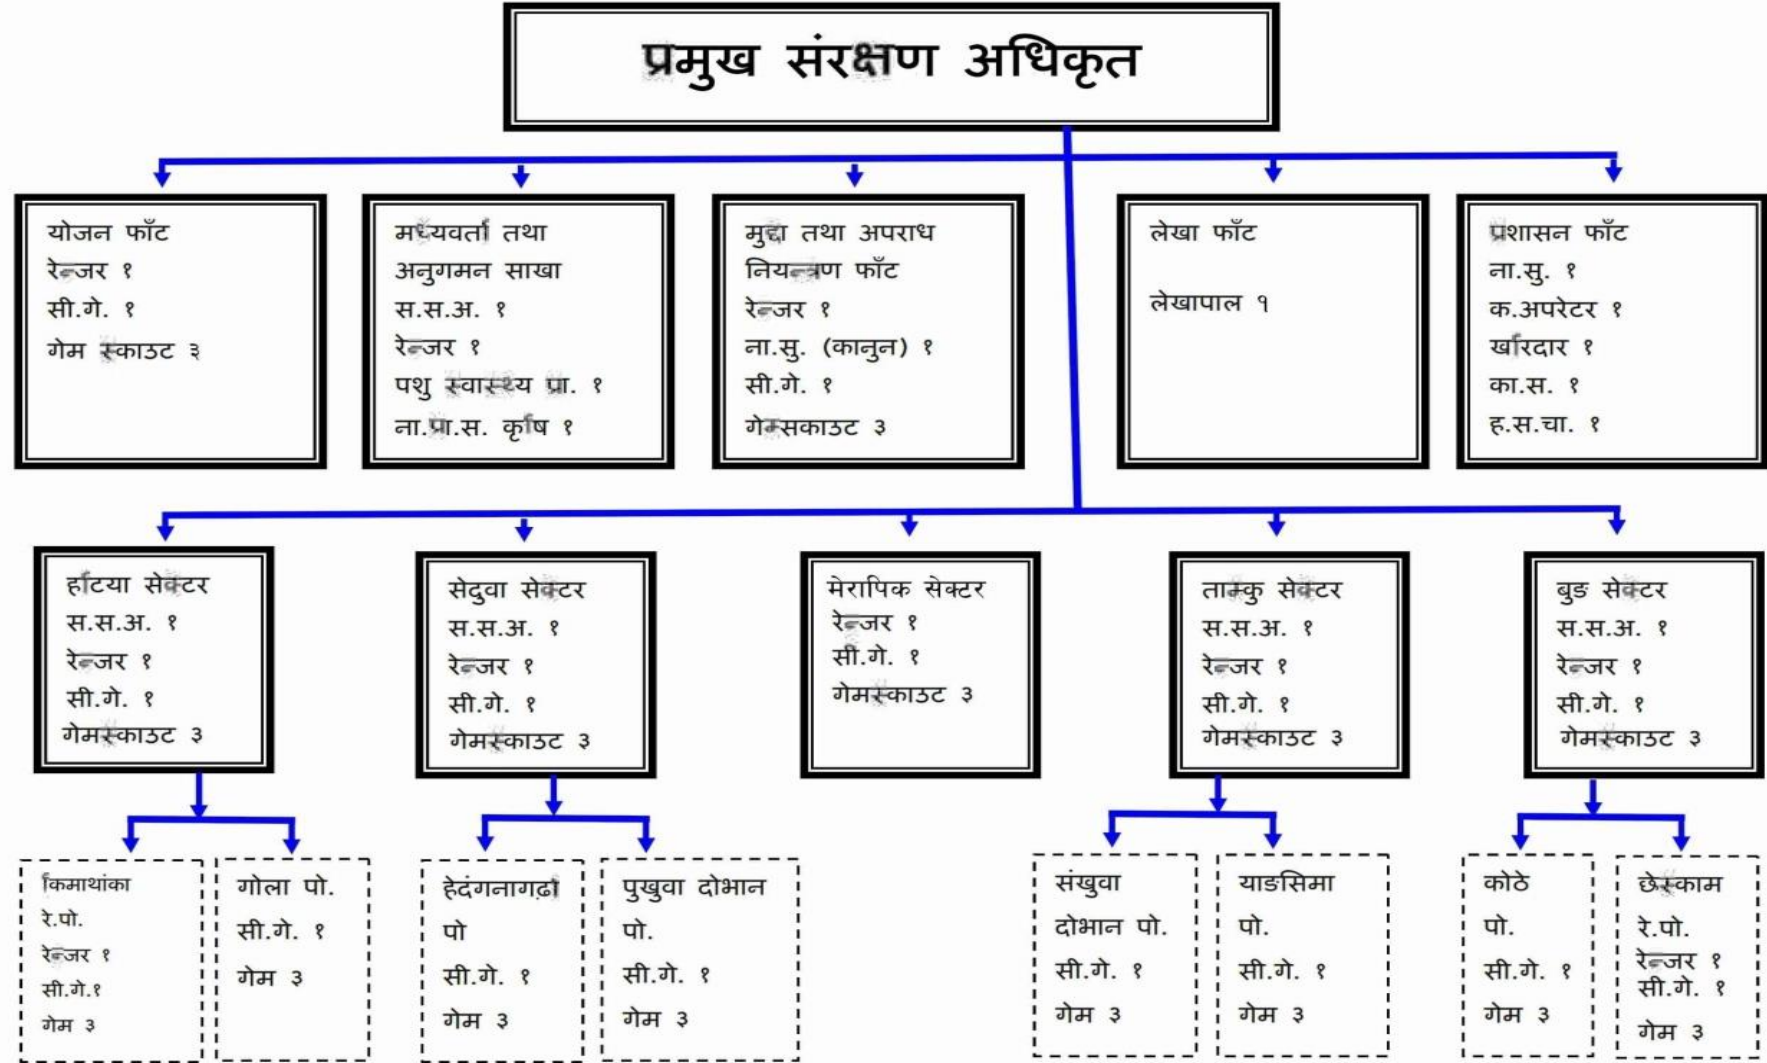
प्रमुख संरक्षण अधिकृत

योजन फाँट
रेन्जर १
सी.गे. १
गेम स्काउट ३

मध्यवर्ती तथा
अनुगमन साखा
स.स.अ. १
रेन्जर १
पशु स्वास्थ्य प्रा. १
ना.प्रा.स. कृषि १

मुद्दा तथा अपराध
नियन्त्रण फाँट
रेन्जर १
ना.सु. (कानुन) १
सी.गे. १
गेम्सकाउट ३

लेखा फाँट
लेखापाल १

प्रशासन फाँट
ना.सु. १
क.अपरेटर १
खरिदार १
का.स. १
ह.स.चा. १

हटिया सेक्टर
स.स.अ. १
रेन्जर १
सी.गे. १
गेमस्काउट ३

सेदुवा सेक्टर
स.स.अ. १
रेन्जर १
सी.गे. १
गेमस्काउट ३

मेरापिक सेक्टर
रेन्जर १
सी.गे. १
गेमस्काउट ३

ताम्कु सेक्टर
स.स.अ. १
रेन्जर १
सी.गे. १
गेमस्काउट ३

बुङ सेक्टर
स.स.अ. १
रेन्जर १
सी.गे. १
गेमस्काउट ३

किमाथांका
रे.पो.
रेन्जर १
सी.गे.१
गेम ३

गोला पो.
सी.गे. १
गेम ३

हेदंगनागढी
पो
सी.गे. १
गेम ३

पुखुवा दोभान
पो.
सी.गे. १
गेम ३

संखुवा
दोभान पो.
सी.गे. १
गेम ३

याङसिमा
पो.
सी.गे. १
गेम ३

कोठे
पो.
सी.गे. १
गेम ३

छेस्काम
रे.पो.
रेन्जर १
सी.गे. १
गेम ३